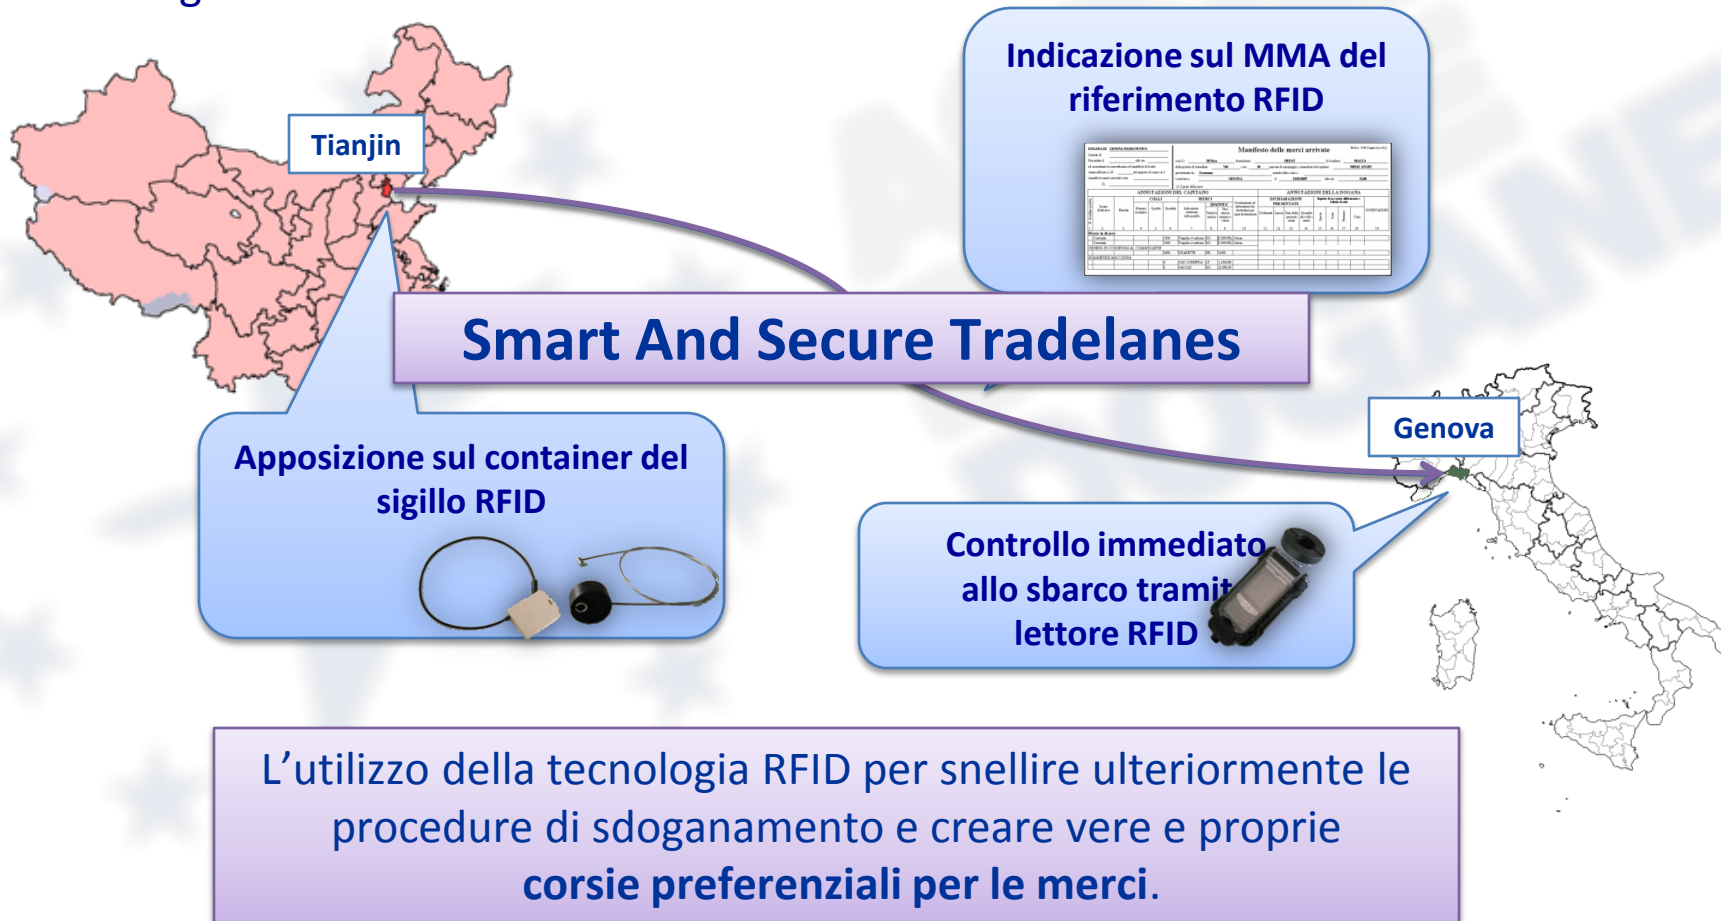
Tianjin

Indicazione sul MMA del riferimento RFID

Manifesto delle merci arrivate

Smart And Secure Tradelanes

Genova

Apposizione sul container del sigillo RFID

Controllo immediato allo sbarco tramite lettore RFID

L’utilizzo della tecnologia RFID per snellire ulteriormente le procedure di sdoganamento e creare vere e proprie **corsie preferenziali per le merci**.